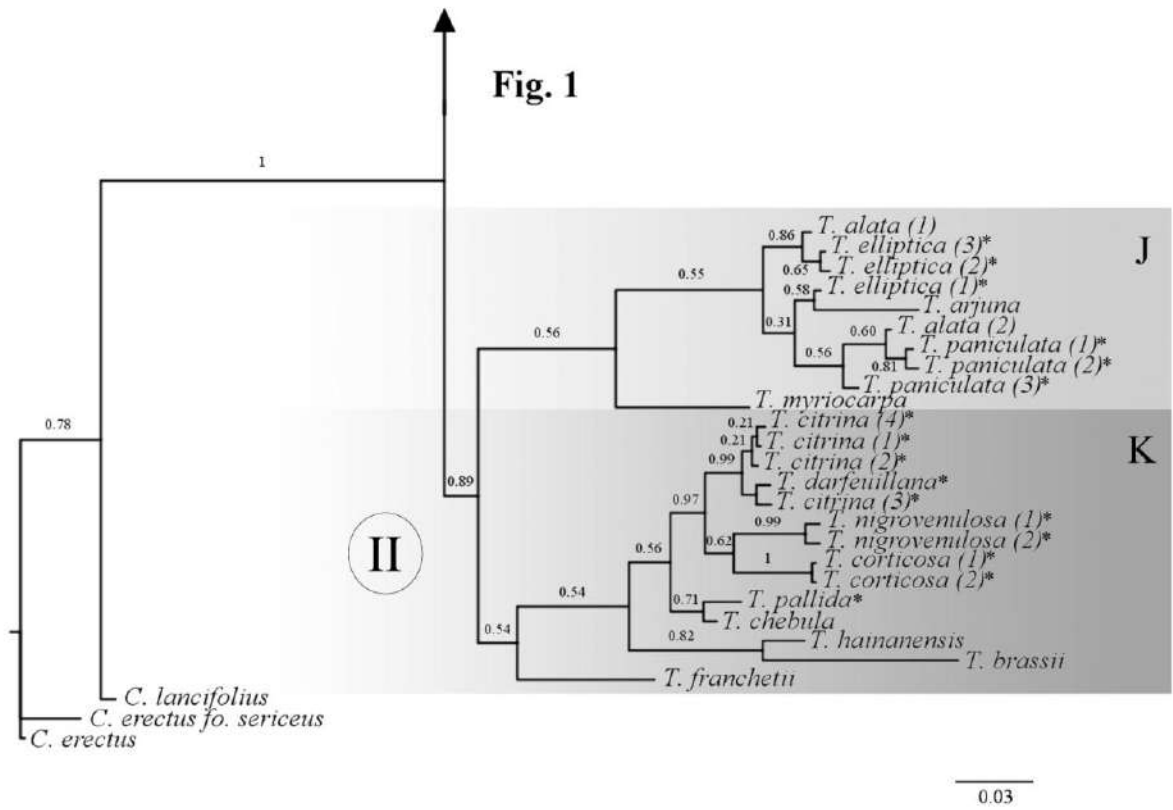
Fig. 1

1

0.78

J

0.86 T. alata (1)
T. elliptica (3)*
0.65 T. elliptica (2)*
0.55
0.58 T. elliptica (1)*
T. arjuna
0.56
0.31
0.60 T. alata (2)
0.56
T. paniculata (1)*
0.81 T. paniculata (2)*
T. paniculata (3)*
T. myriocarpa

K

0.21 T. citrina (4)*
0.21 T. citrina (1)*
0.99 T. citrina (2)*
0.89
T. darfeuillana*
T. citrina (3)*
0.97
0.99 T. nigrovenulosa (1)*
T. nigrovenulosa (2)*
0.62
1
T. corticosa (1)*
T. corticosa (2)*
II
0.56
0.54
0.71 T. pallida*
T. chebula
0.82
T. hainanensis
0.54
T. brassii
T. franchetii

C. lancifolius
C. erectus fo. sericeus
C. erectus

0.03